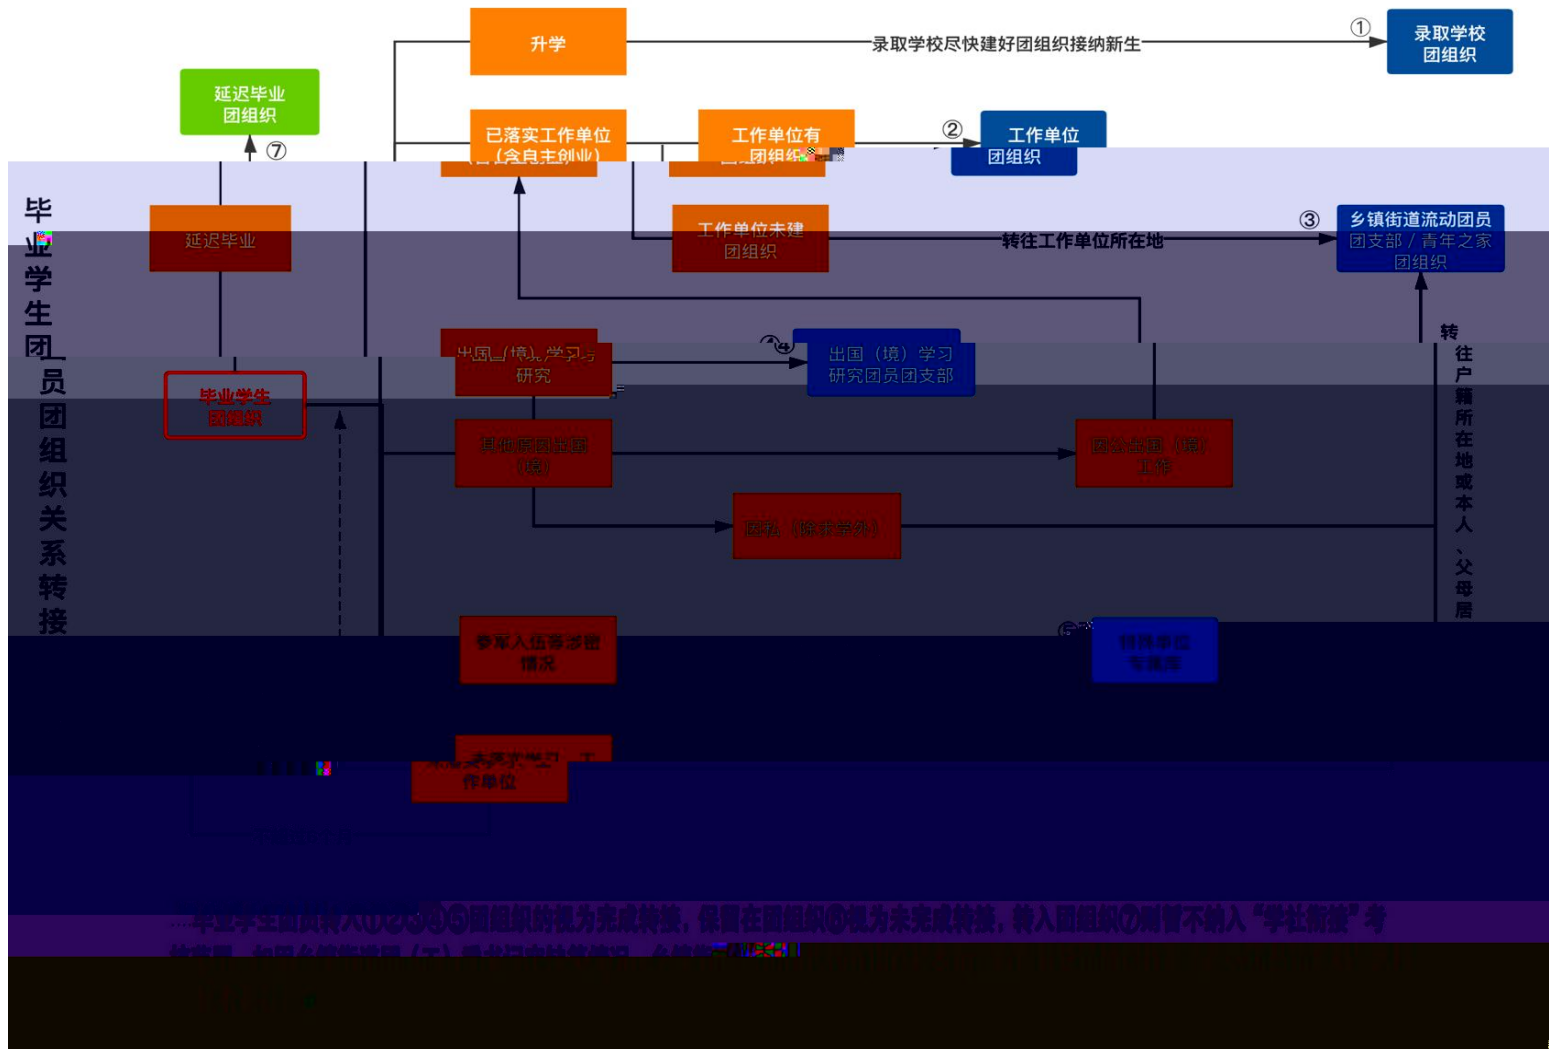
升学

录取学校尽快建好团组织接纳新生

①

录取学校团组织

延迟毕业团组织

⑦

已落实工作单位（含自主创业）

工作单位有团组织

②

工作单位团组织

毕业学生团员团组织关系转接

延迟毕业

工作单位未建团组织

转往工作单位所在地

③

乡镇街道流动团员团支部 / 青年之家团组织

毕业学生团组织

出国（境）学习研究

④

出国（境）学习研究团员团支部

转往户籍所在地或本人、父母居

其他原因出国（境）

因公出国（境）工作

因私（除求学外）

参军入伍等涉密情况

⑥

特殊单位专项库

未落实学习、工作单位

毕业学生团员转入①②③④⑤团组织的视为完成转接，保留在团组织⑥视为未完成转接，转入团组织⑦则暂不纳入“学社衔接”考

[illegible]